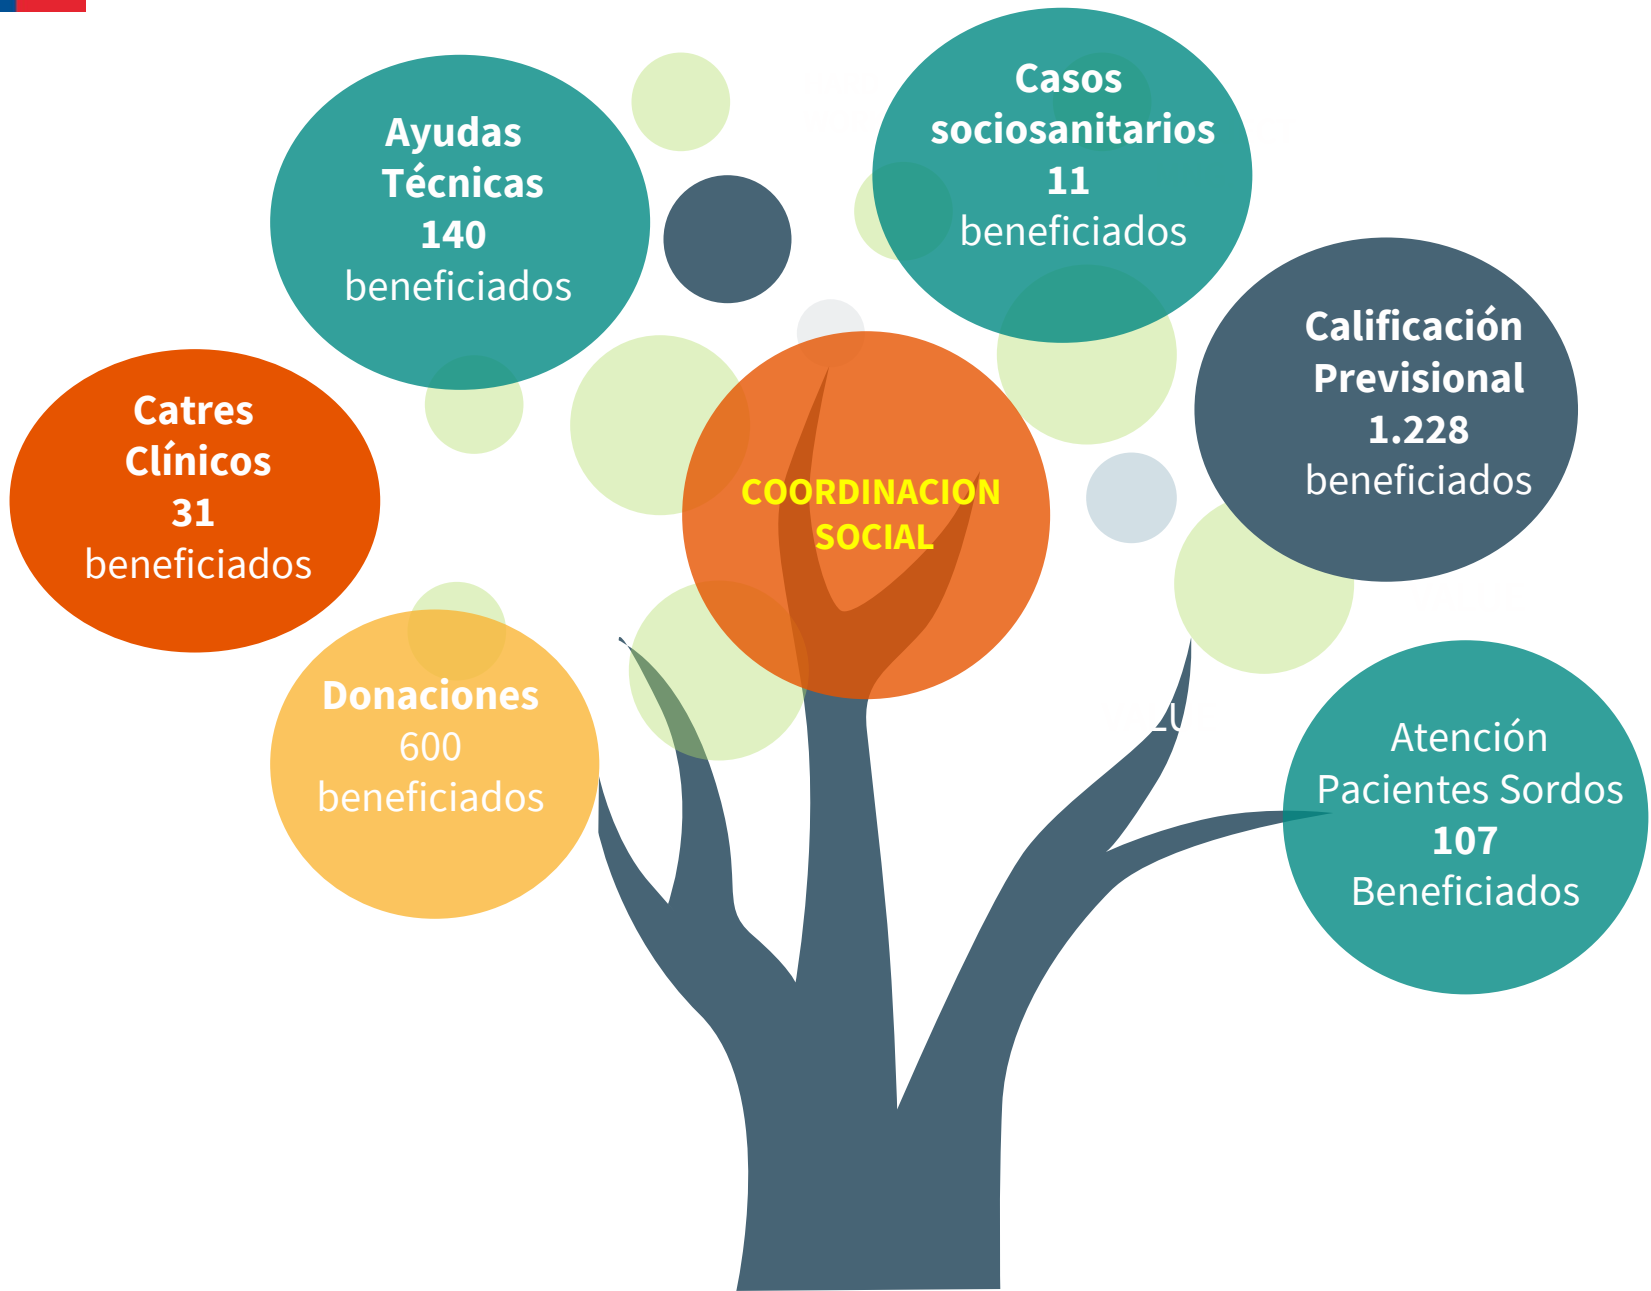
Ayudas Técnicas
140
beneficiados

Casos sociosanitarios
11
beneficiados

Catres Clínicos
31
beneficiados

COORDINACION SOCIAL

Calificación Previsional
1.228
beneficiados

Donaciones
600
beneficiados

Atención Pacientes Sordos
107
Beneficiados